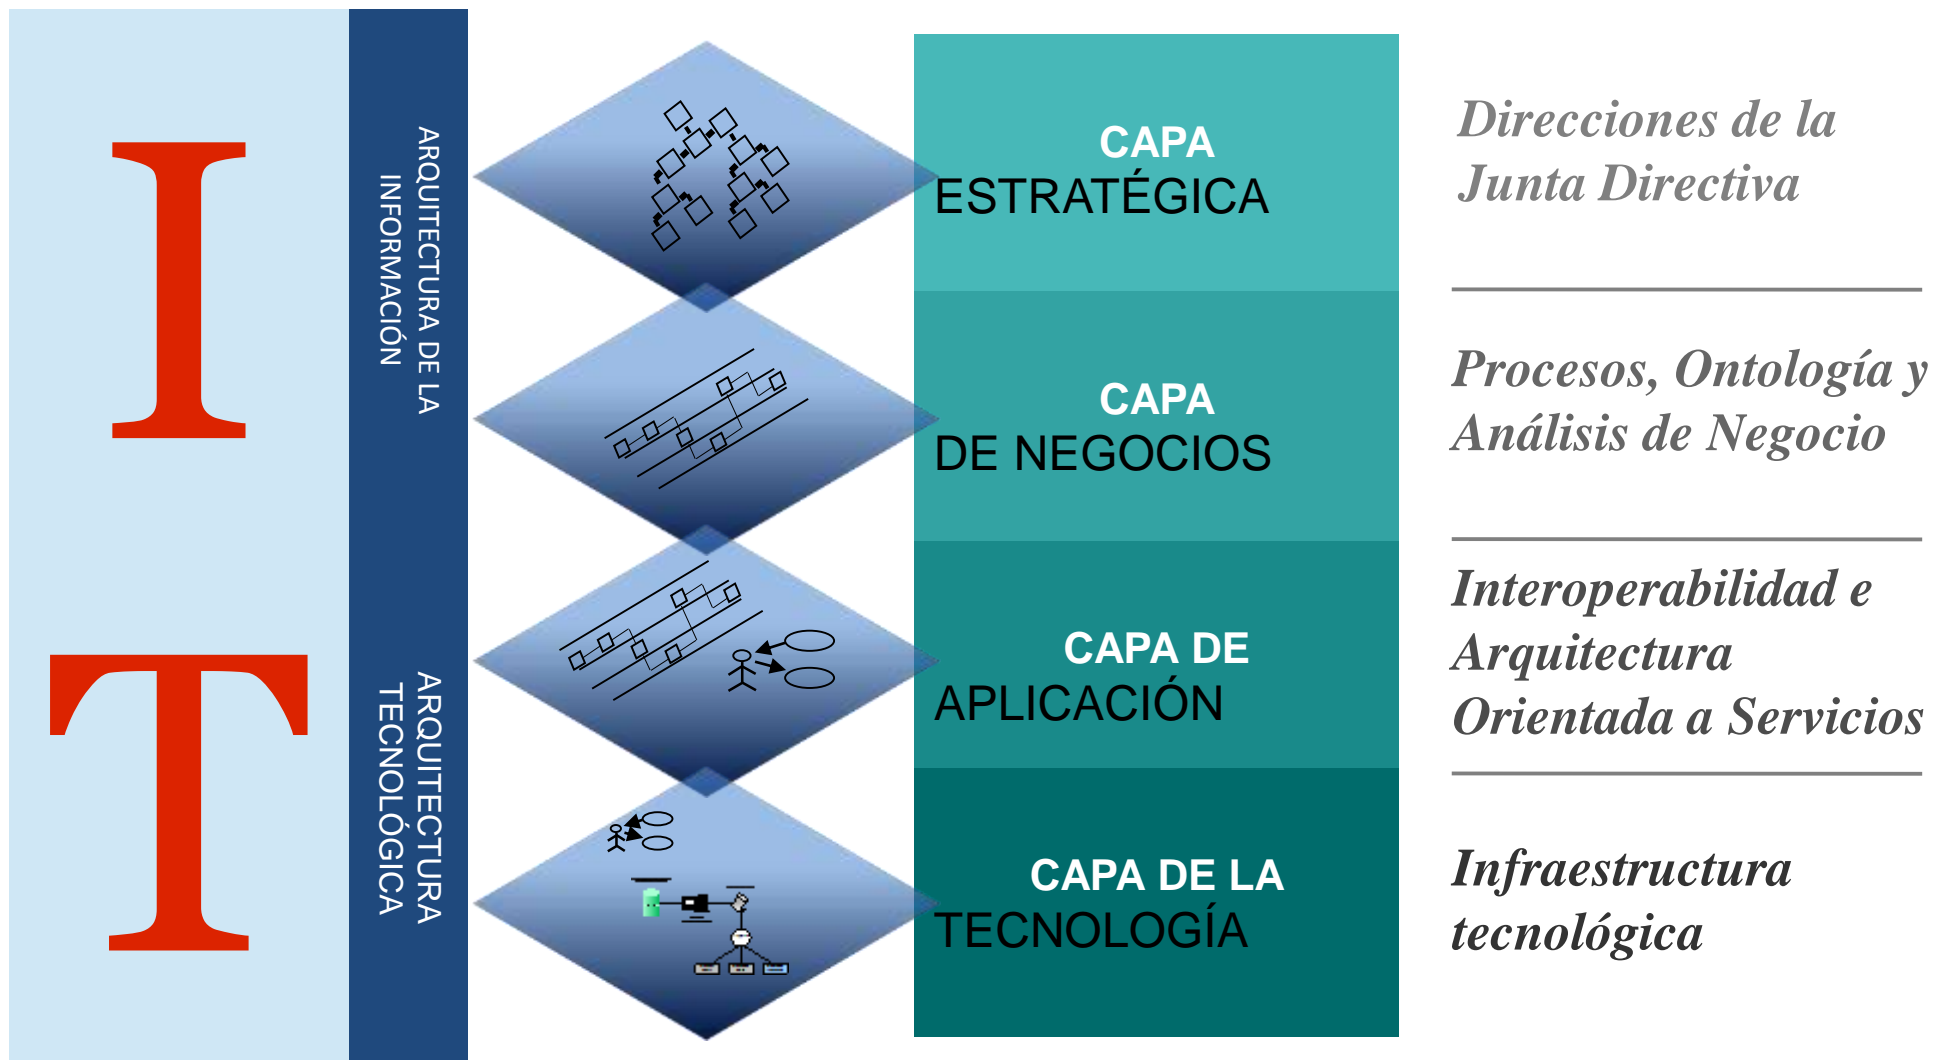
I

T

ARQUITECTURA DE LA INFORMACIÓN

ARQUITECTURA TECNOLÓGICA

CAPA ESTRATÉGICA

CAPA DE NEGOCIOS

CAPA DE APLICACIÓN

CAPA DE LA TECNOLOGÍA

Direcciones de la Junta Directiva

Procesos, Ontología y Análisis de Negocio

Interoperabilidad e Arquitectura Orientada a Servicios

Infraestructura tecnológica